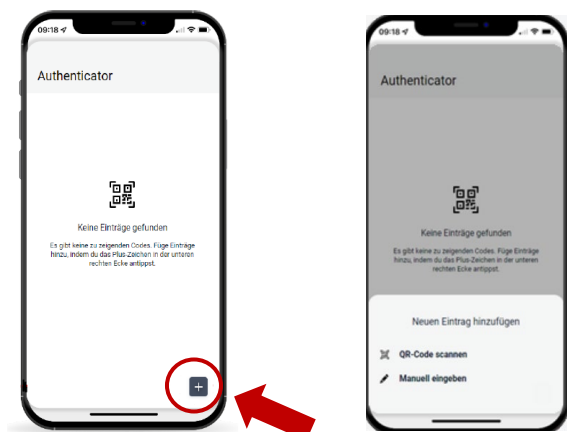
09:18

Authenticator

Keine Einträge gefunden

Es gibt keine zu zeigenden Codes. Füge Einträge hinzu, indem du das Plus-Zeichen in der unteren rechten Ecke antippst.

+

09:18

Authenticator

Keine Einträge gefunden

Es gibt keine zu zeigenden Codes. Füge Einträge hinzu, indem du das Plus-Zeichen in der unteren rechten Ecke antippst.

Neuen Eintrag hinzufügen

QR-Code scannen

Manuell eingeben